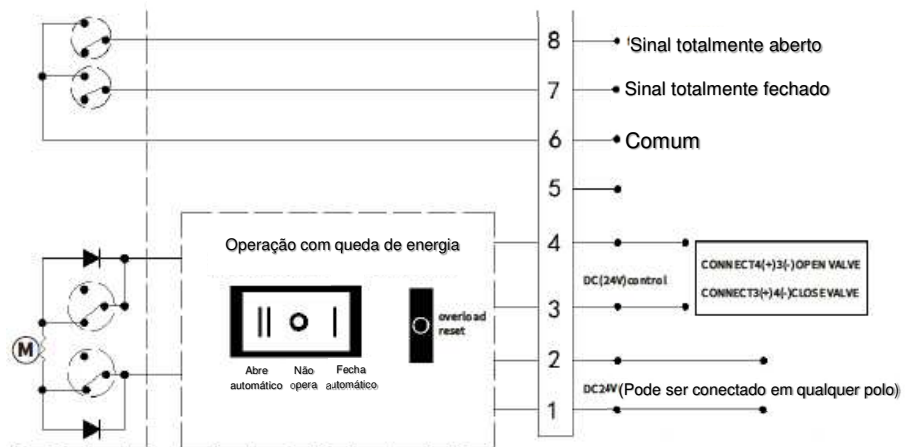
8
'Sinal totalmente aberto
7
Sinal totalmente fechado
6
Comum
5
Operação com queda de energia
4
DC(24V)control
CONNECT4(+)3(-)OPEN VALVE
CONNECT3(+)4(-)CLOSEVALVE
3
overload reset
M
Abre automático
Não opera
Fecha automático
2
DC24V(Pode ser conectado em qualquer polo)
1